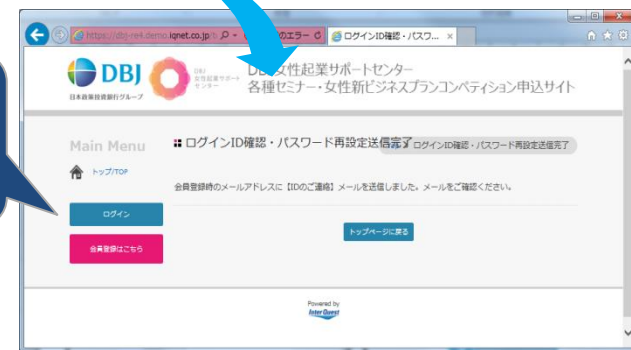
https://dbj-re4.demo.iqnet.co.jp
のエラー
ログインID確認・パスワ... ×

DBJ
日本政策投資銀行グループ
DBJ 女性起業サポートセンター
DBJ女性起業サポートセンター
各種セミナー・女性新ビジネスプランコンペティション申込サイト

Main Menu
トップ/TOP
ログイン
会員登録はこちら

ログインID確認・パスワード再設定送信完了
ログインID確認・パスワード再設定送信完了

会員登録時のメールアドレスに【IDのご連絡】メールを送信しました。メールをご確認ください。

トップページに戻る

Powered by
InterQuest